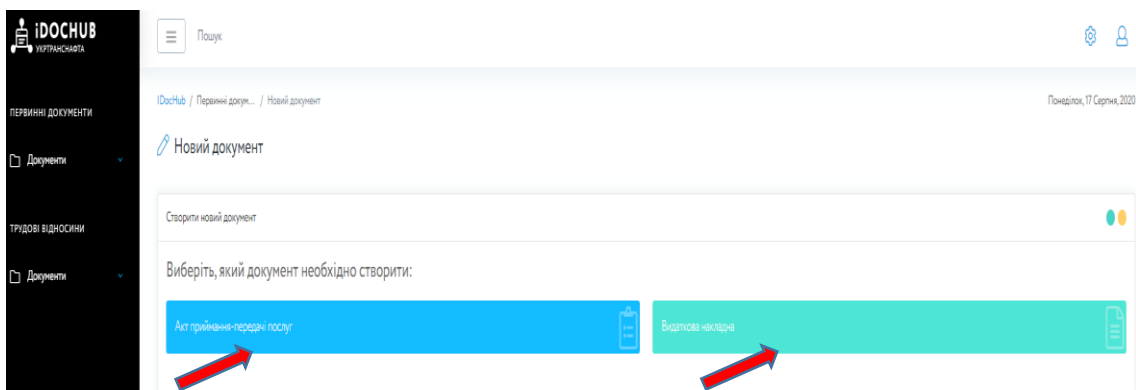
iDOCHUB
УКРТРАНСНАФТА

ПЕРВИННІ ДОКУМЕНТИ

Документи

ТРУДОВІ ВІДНОСИНИ

Документи

Пошук

IDocHub / Первинні докум... / Новий документ

Понеділок, 17 Серпня, 2020

Новий документ

Створити новий документ

Виберіть, який документ необхідно створити:

Акт приймання-передачі послуг

Видаткова накладна